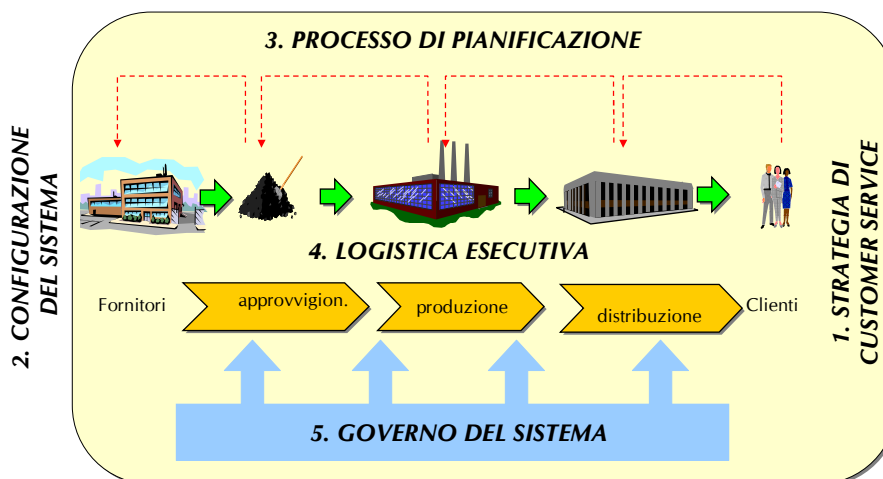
3. PROCESSO DI PIANIFICAZIONE

2. CONFIGURAZIONE DEL SISTEMA

4. LOGISTICA ESECUTIVA

Fornitori

approvvigion.

produzione

distribuzione

Clienti

1. STRATEGIA DI CUSTOMER SERVICE

5. GOVERNO DEL SISTEMA